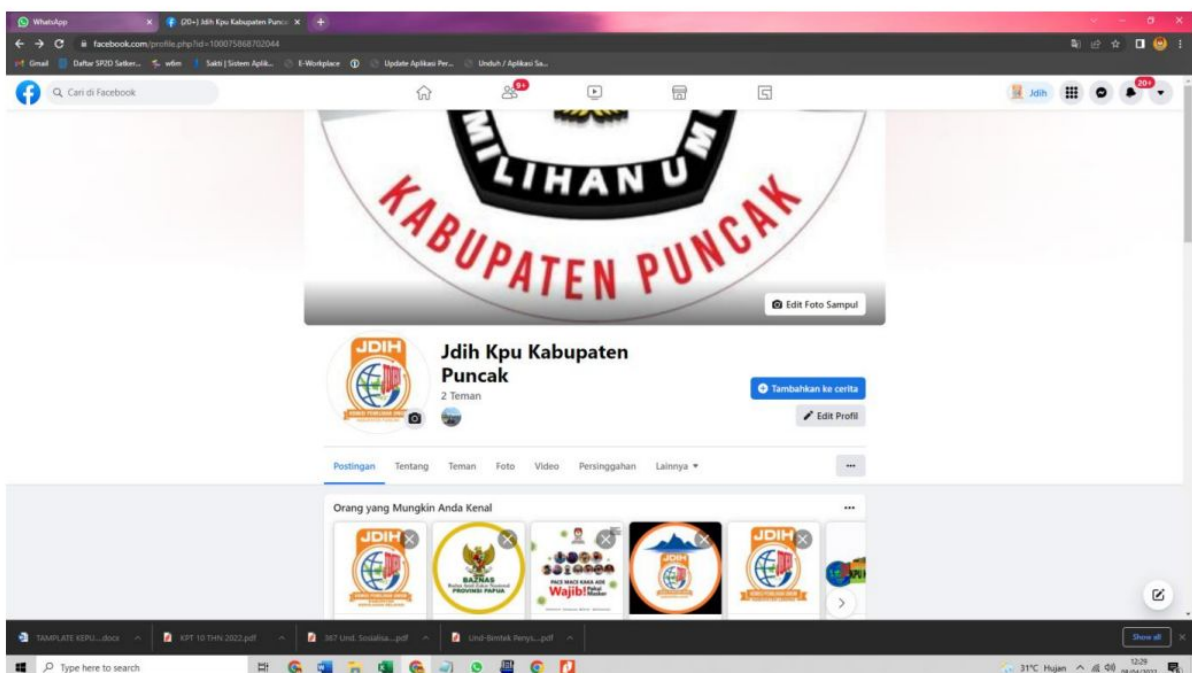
WhatsApp
(20+) Jdih Kpu Kabupaten Puncak
facebook.com/profile.php?id=100075868702044
Gmail
Daftar SP2D Satker...
wbm
Sakti | Sistem Aplik...
E-Workplace
Update Aplikasi Per...
Unduh / Aplikasi Sa...
Cari di Facebook
9+
Jdih
20+
LIHAN U
KABUPATEN PUNCAK
Edit Foto Sampul
JDIH
Jdih Kpu Kabupaten Puncak
2 Teman
Tambahkan ke cerita
Edit Profil
Postingan
Tentang
Teman
Foto
Video
Persinggahan
Lainnya ▾
...
Orang yang Mungkin Anda Kenal
...
JDIH
BAZNAS
PROVINSI PAPUA
Wajib!
JDIH
TAMPLATE KEPU....docx
KPT 10 THN 2022.pdf
367 Und. Sosialisa....pdf
Und-Bimtek Penys....pdf
Show all
Type here to search
31°C Hujan
12:29